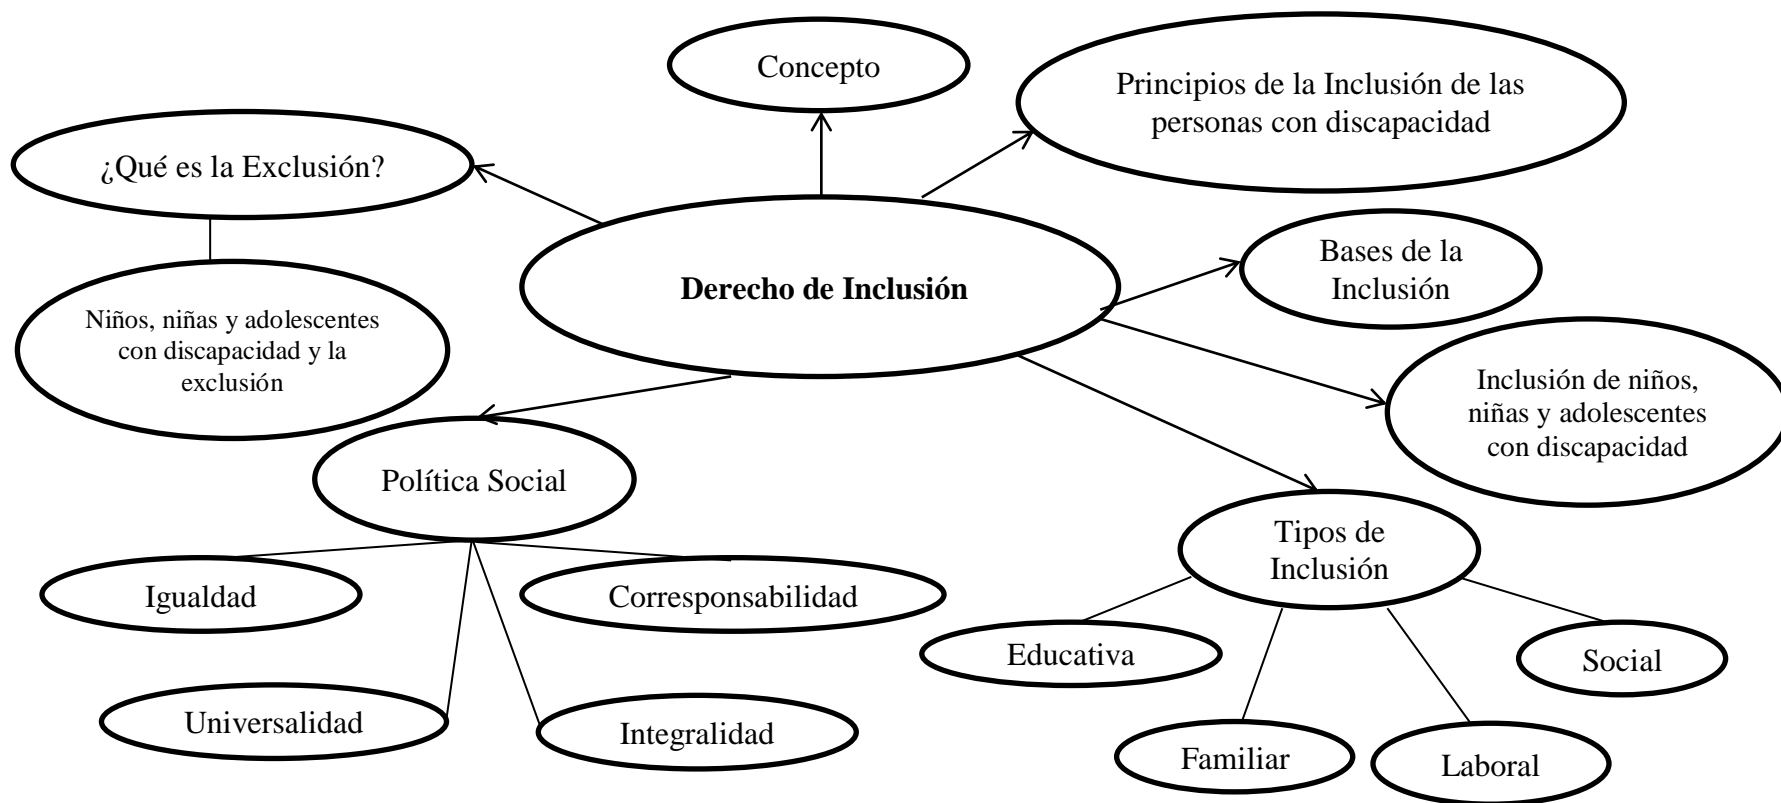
Concepto

Principios de la Inclusión de las personas con discapacidad

¿Qué es la Exclusión?

Derecho de Inclusión

Bases de la Inclusión

Niños, niñas y adolescentes con discapacidad y la exclusión

Inclusión de niños, niñas y adolescentes con discapacidad

Política Social

Tipos de Inclusión

Igualdad

Corresponsabilidad

Educativa

Social

Universalidad

Integralidad

Familiar

Laboral